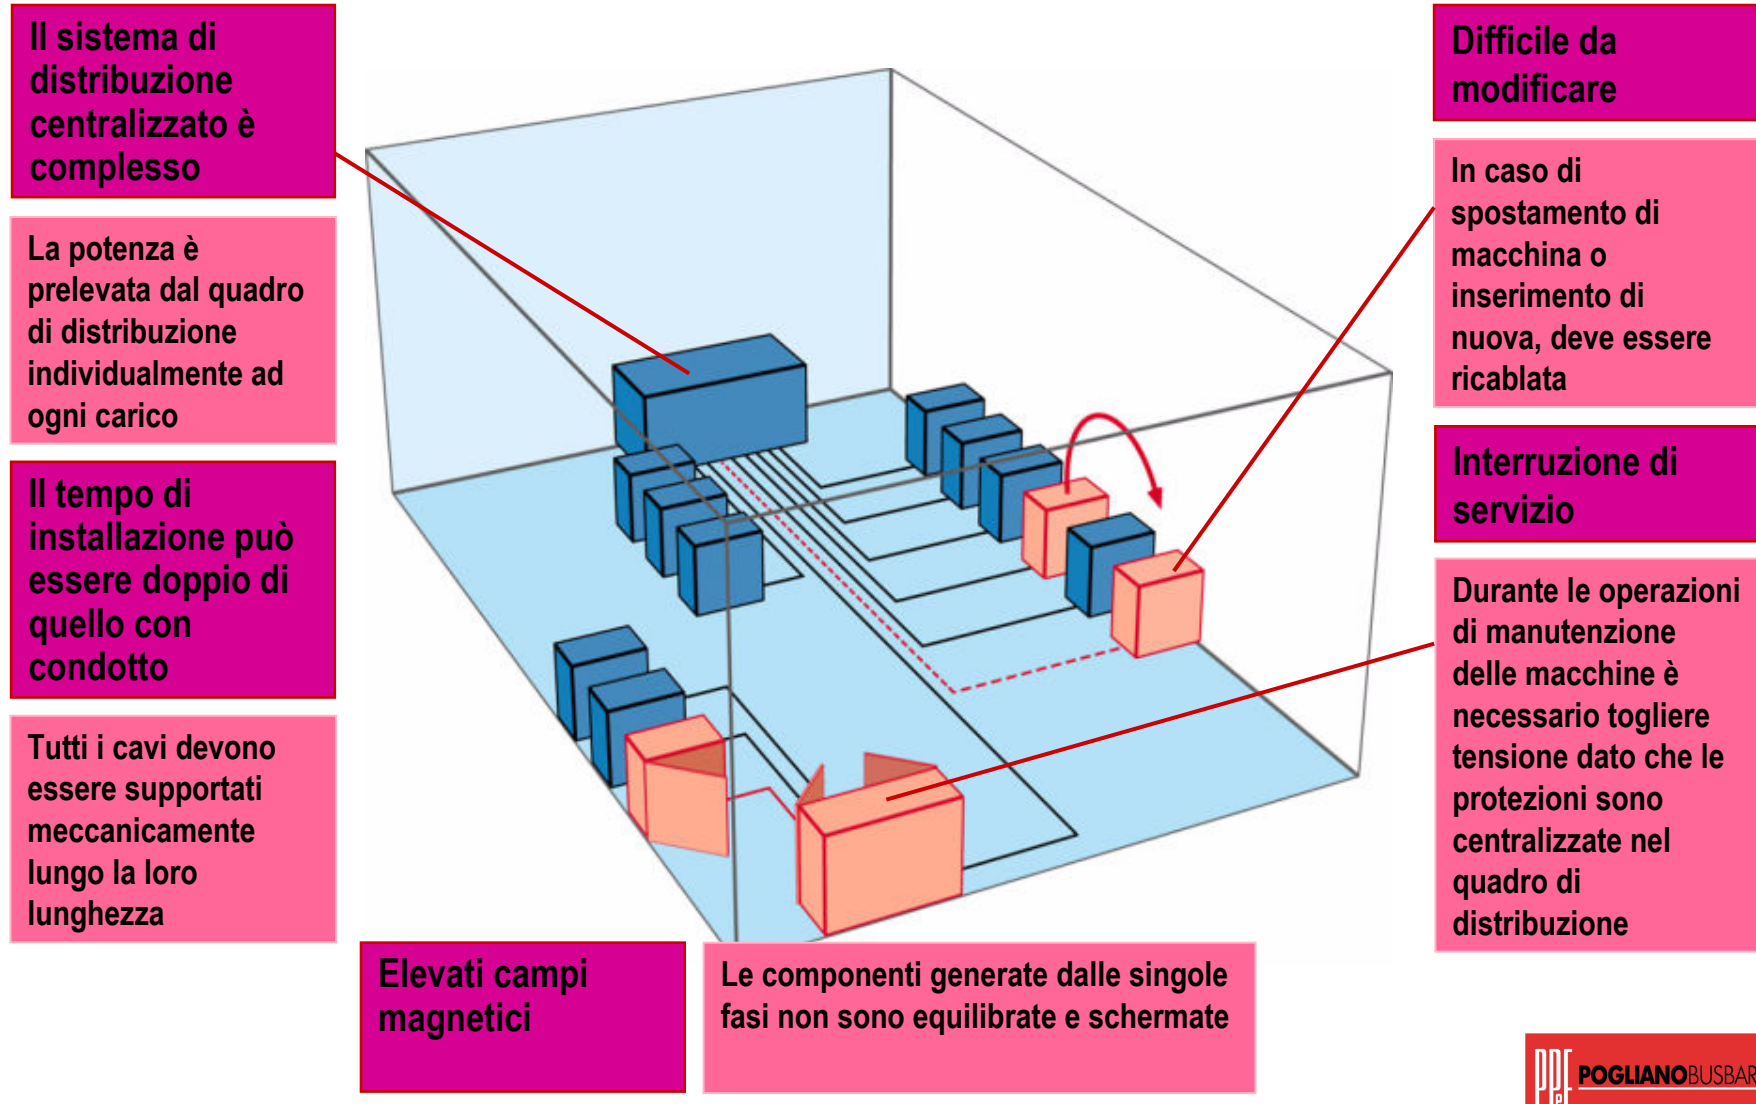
Il sistema di distribuzione centralizzato è complesso

La potenza è prelevata dal quadro di distribuzione individualmente ad ogni carico

Il tempo di installazione può essere doppio di quello con condotto

Tutti i cavi devono essere supportati meccanicamente lungo la loro lunghezza

Difficile da modificare

In caso di spostamento di macchina o inserimento di nuova, deve essere ricablata

Interruzione di servizio

Durante le operazioni di manutenzione delle macchine è necessario togliere tensione dato che le protezioni sono centralizzate nel quadro di distribuzione

Elevati campi magnetici

Le componenti generate dalle singole fasi non sono equilibrate e schermate

PPB POGLIANOBUSBAR